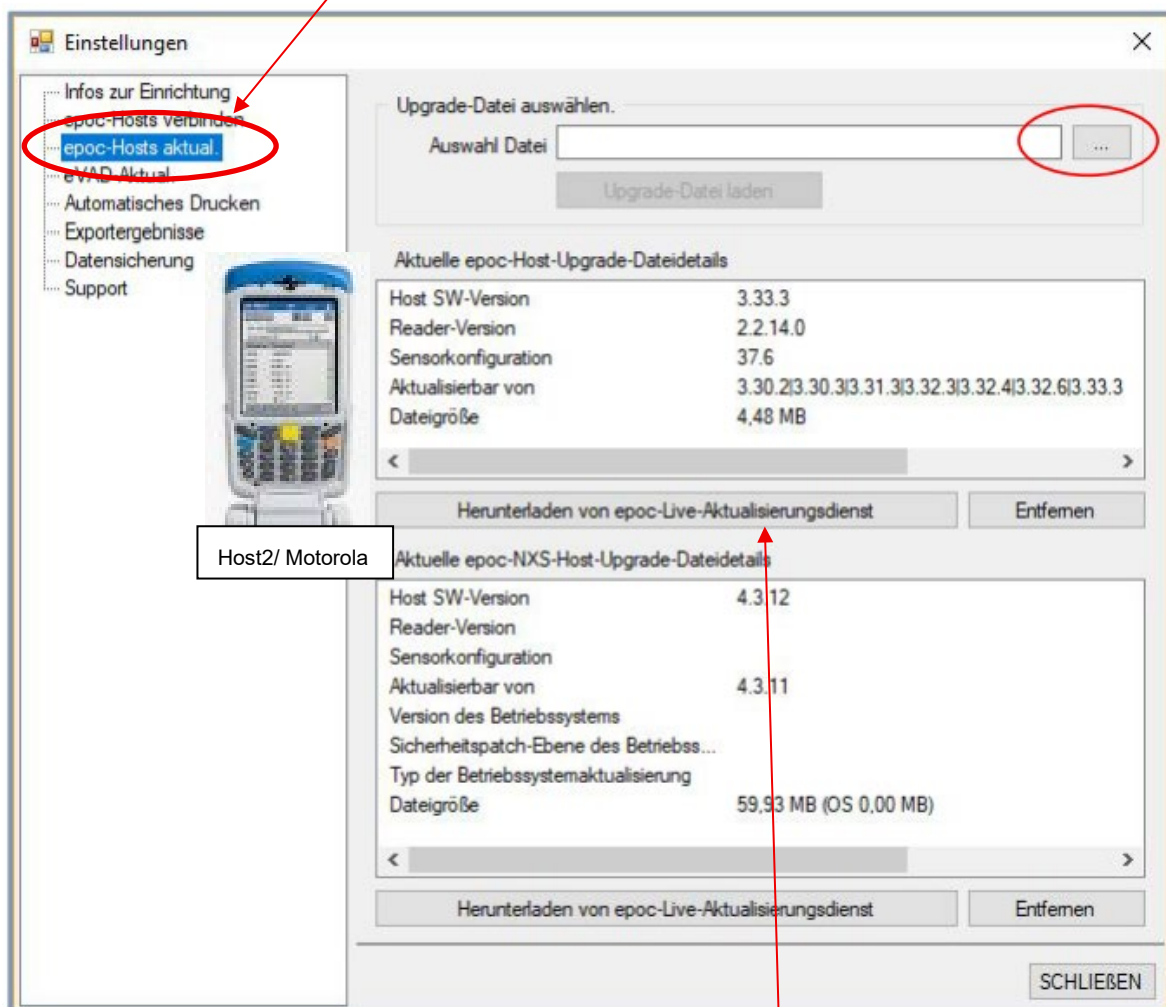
Einstellungen

Infos zur Einrichtung
epoc-Hosts verbinden
epoc-Hosts aktual.
eVAD-Aktual.
Automatisches Drucken
Exportergebnisse
Datensicherung
Support

Upgrade-Datei auswählen.
Auswahl Datei
...
Upgrade-Datei laden

Aktuelle epoc-Host-Upgrade-Dateidetails

| | |
|---|---|
| Host SW-Version | 3.33.3 |
| Reader-Version | 2.2.14.0 |
| Sensorkonfiguration | 37.6 |
| Aktualisierbar von | 3.30.2\|3.30.3\|3.31.3\|3.32.3\|3.32.4\|3.32.6\|3.33.3 |
| Dateigröße | 4,48 MB |

Herunterladen von epoc-Live-Aktualisierungsdienst
Entfernen

Host2/ Motorola

Aktuelle epoc-NXS-Host-Upgrade-Dateidetails

| | |
|---|---|
| Host SW-Version | 4.3.12 |
| Reader-Version | |
| Sensorkonfiguration | |
| Aktualisierbar von | 4.3.11 |
| Version des Betriebssystems | |
| Sicherheitspatch-Ebene des Betriebss... | |
| Typ der Betriebssystemaktualisierung | |
| Dateigröße | 59,93 MB (OS 0,00 MB) |

Herunterladen von epoc-Live-Aktualisierungsdienst
Entfernen

SCHLIEßEN